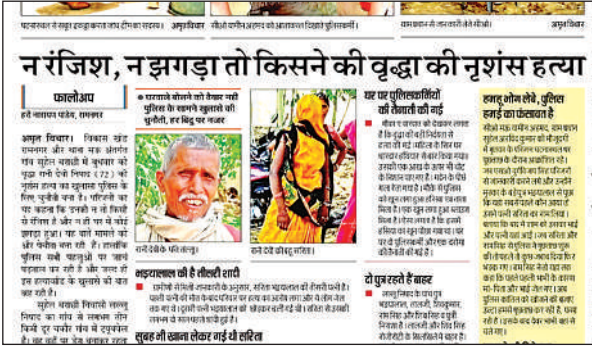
पासवान के साथ इलाहाबाद जांच टीम का सदस्य। अमृत विचार | बेटी पार्षद अरबाज को आशावान दिखाते पुलिसकर्मी। | कामयाब ने बताया कि दो अमृत विचार

न रंजिश, न झगड़ा तो किसने की वृद्धा की नृशंस हत्या

फालोअप

हरे नारायण पांडेय, रामनगर

अमृत विचार। विकास खंड रामनगर और थाना मसा अंतर्गत गांव सुहेल मजरी में बुधवार को वृद्धा रानी देवी निषाद (72) की नृशंस हत्या का खुलासा पुलिस के लिए चुनौती बना है। परिजनों का यह कहना कि उनकी न तो किसी से रंजिश है और न ही घर में कोई झगड़ा हुआ। यह दोनों बातें मामले को और पेचीदा बना रही हैं। हालांकि पुलिस सभी पहलुओं पर जांच पड़ताल कर रही है और जल्द ही हत्यारों के खुलासे की बात कह रही है।

सुहेल मजरी निवासी लल्लू निषाद का गांव से सटकर जिस किसी घर पर पक्षियों में रुपयलेन है। यह भी इस घर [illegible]

घरवाला बोलने को तैयार नहीं पुलिस के सामने खुलासे की चुनौती, हर बिंदु पर नजर

रानी देवी के पति लल्लू।

रानी देवी की बहू सरिता।

घर पर पुलिसकर्मियों की तैनाती की गई

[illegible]

हमह भोज लेंगे, पुलिस हमारे का फंडवाता है

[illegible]

भड़ायलाल की है तीसरी शादी

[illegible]

दो पुत्र रहते हैं बाहर

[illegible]

सुबह भी खाना लेकर गई थी सरिता